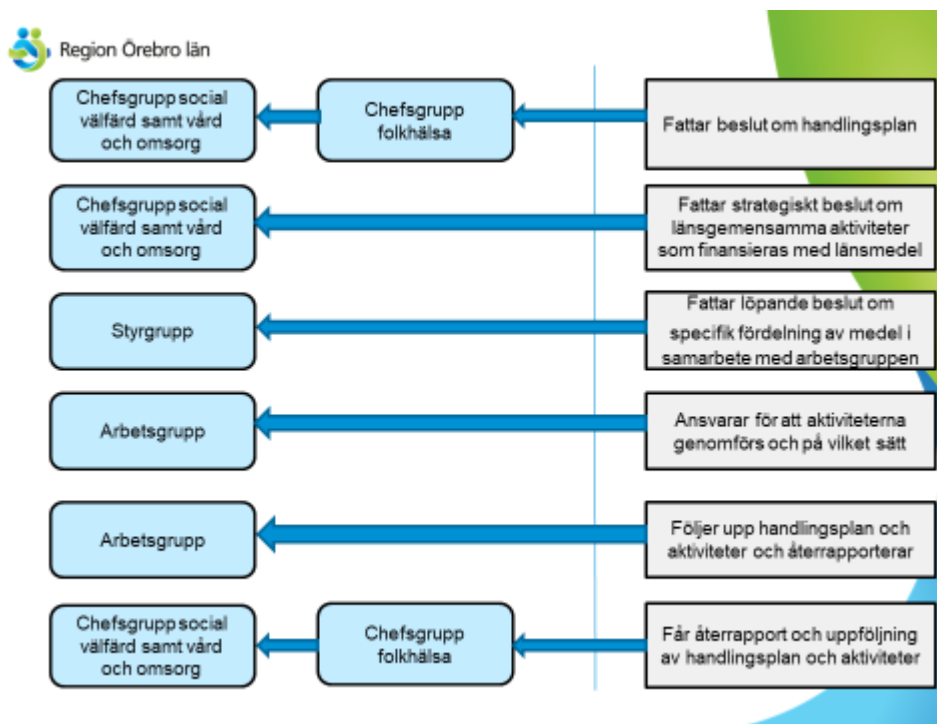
Region Örebro län

Chefsgrupp social välfärd samt vård och omsorg

Chefsgrupp folkhälsa

Fattar beslut om handlingsplan

Chefsgrupp social välfärd samt vård och omsorg

Fattar strategiskt beslut om länsgemensamma aktiviteter som finansieras med länsmedel

Styrgrupp

Fattar löpande beslut om specifik fördelning av medel i samarbete med arbetsgruppen

Arbetsgrupp

Ansvarar för att aktiviteterna genomförs och på vilket sätt

Arbetsgrupp

Följer upp handlingsplan och aktiviteter och återrapporterar

Chefsgrupp social välfärd samt vård och omsorg

Chefsgrupp folkhälsa

Får återrapport och uppföljning av handlingsplan och aktiviteter